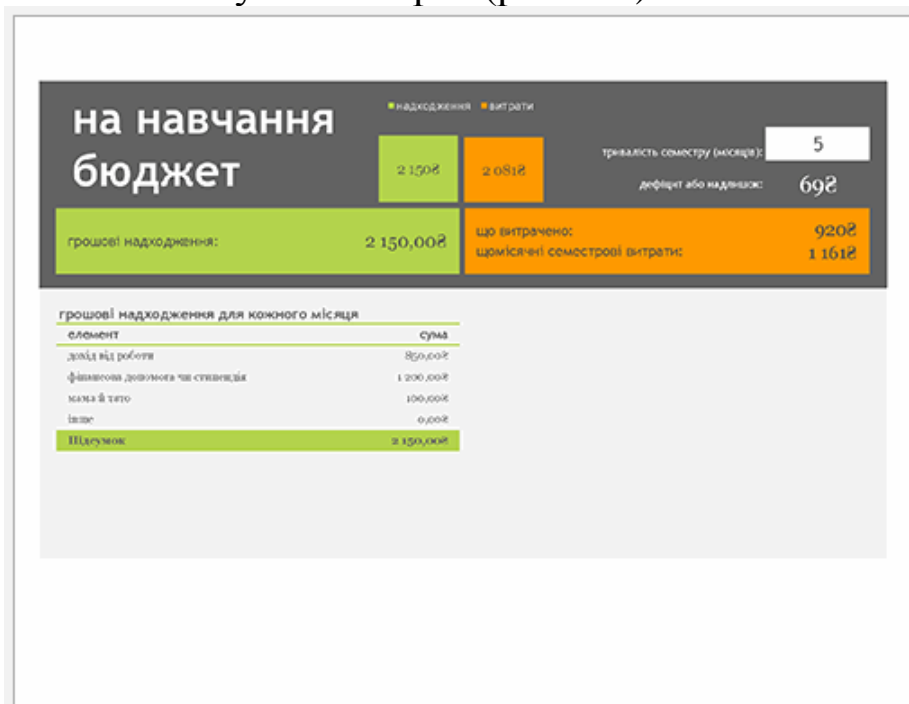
на навчання бюджет

надходження витрати

2 150₴ 2 081₴

тривалість семестру (місяців): 5

дефіцит або надлишок: 69₴

грошові надходження: 2 150,00₴

що витрачено: 920₴
щомісячні семестрові витрати: 1 161₴

грошові надходження для кожного місяця

| елемент | сума |
|---|---|
| дохід від роботи | 850,00₴ |
| фінансова допомога чи стипендія | 1 200,00₴ |
| мама й тато | 100,00₴ |
| інше | 0,00₴ |
| Підсумок | 2 150,00₴ |